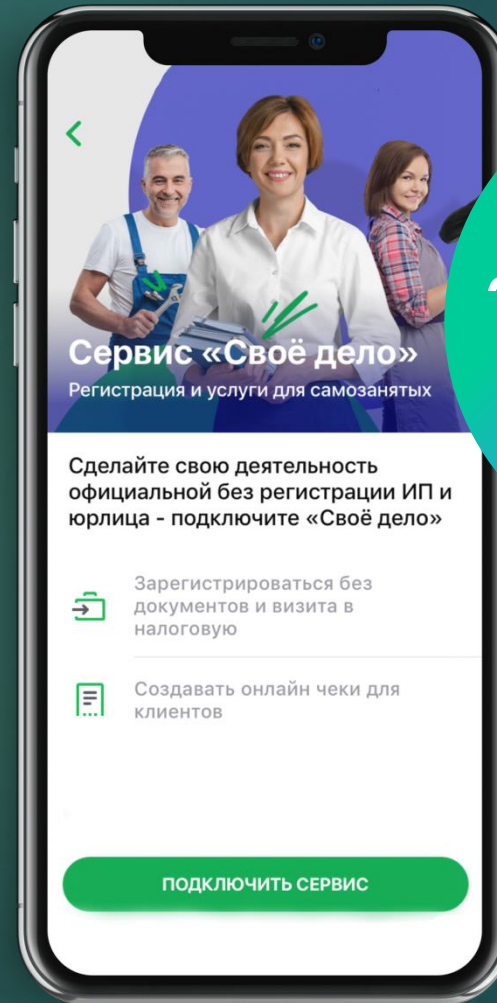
Сервис «Своё дело»
Регистрация и услуги для самозанятых

Сделайте свою деятельность официальной без регистрации ИП и юрлица - подключите «Своё дело»

Зарегистрироваться без документов и визита в налоговую

Создавать онлайн чеки для клиентов

ПОДКЛЮЧИТЬ СЕРВИС